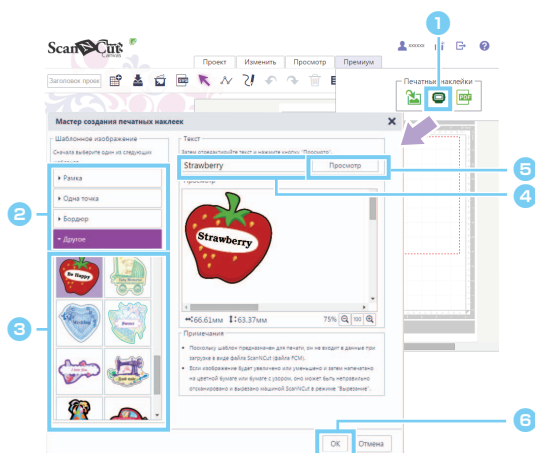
ScanNCut Canvas

xxxxxx

Проект | Изменить | Просмотр | Премиум

Заголовок проек

Печатные наклейки

1

Мастер создания печатных наклеек

Шаблонное изображение

Сначала выберите один из следующих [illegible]

Рамка

Одна точка

Бордюр

Другое

Be Happy

2

3

Текст

Затем отредактируйте текст и нажмите кнопку "Просмотр".

Strawberry

Просмотр

Просмотр

Strawberry

5

4

↔66.61мм ↕63.37мм 75% 100

Примечания

• Поскольку шаблон предназначен для печати, он не входит в данные при загрузке в виде файла ScanNCut (файл FCM).

• Если изображение будет увеличено или уменьшено и затем напечатано на цветной бумаге или бумаге с узором, оно может быть неправильно отсканировано и вырезано машиной ScanNCut в режиме "Вырезание".

6

OK

Отмена